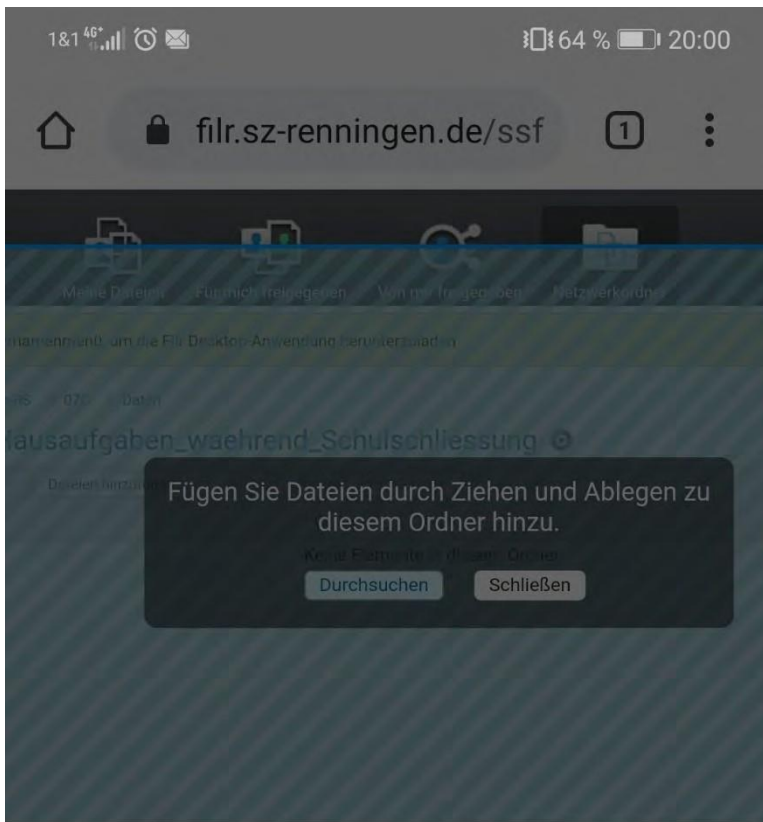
1&1 4G+ 64 % 20:00

filr.sz-renningen.de/ssf

1

Meine Dateien Für mich freigegeben Von mir freigegeben Netzwerkordner

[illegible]namenmenü, um die Filr Desktop-Anwendung herunterzuladen

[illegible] 07c Daten

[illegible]ausaufgaben_waehrend_Schulschliessung

Dateien hinzu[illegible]

Fügen Sie Dateien durch Ziehen und Ablegen zu diesem Ordner hinzu.

Keine Elemente in diesem Ordner

Durchsuchen Schließen